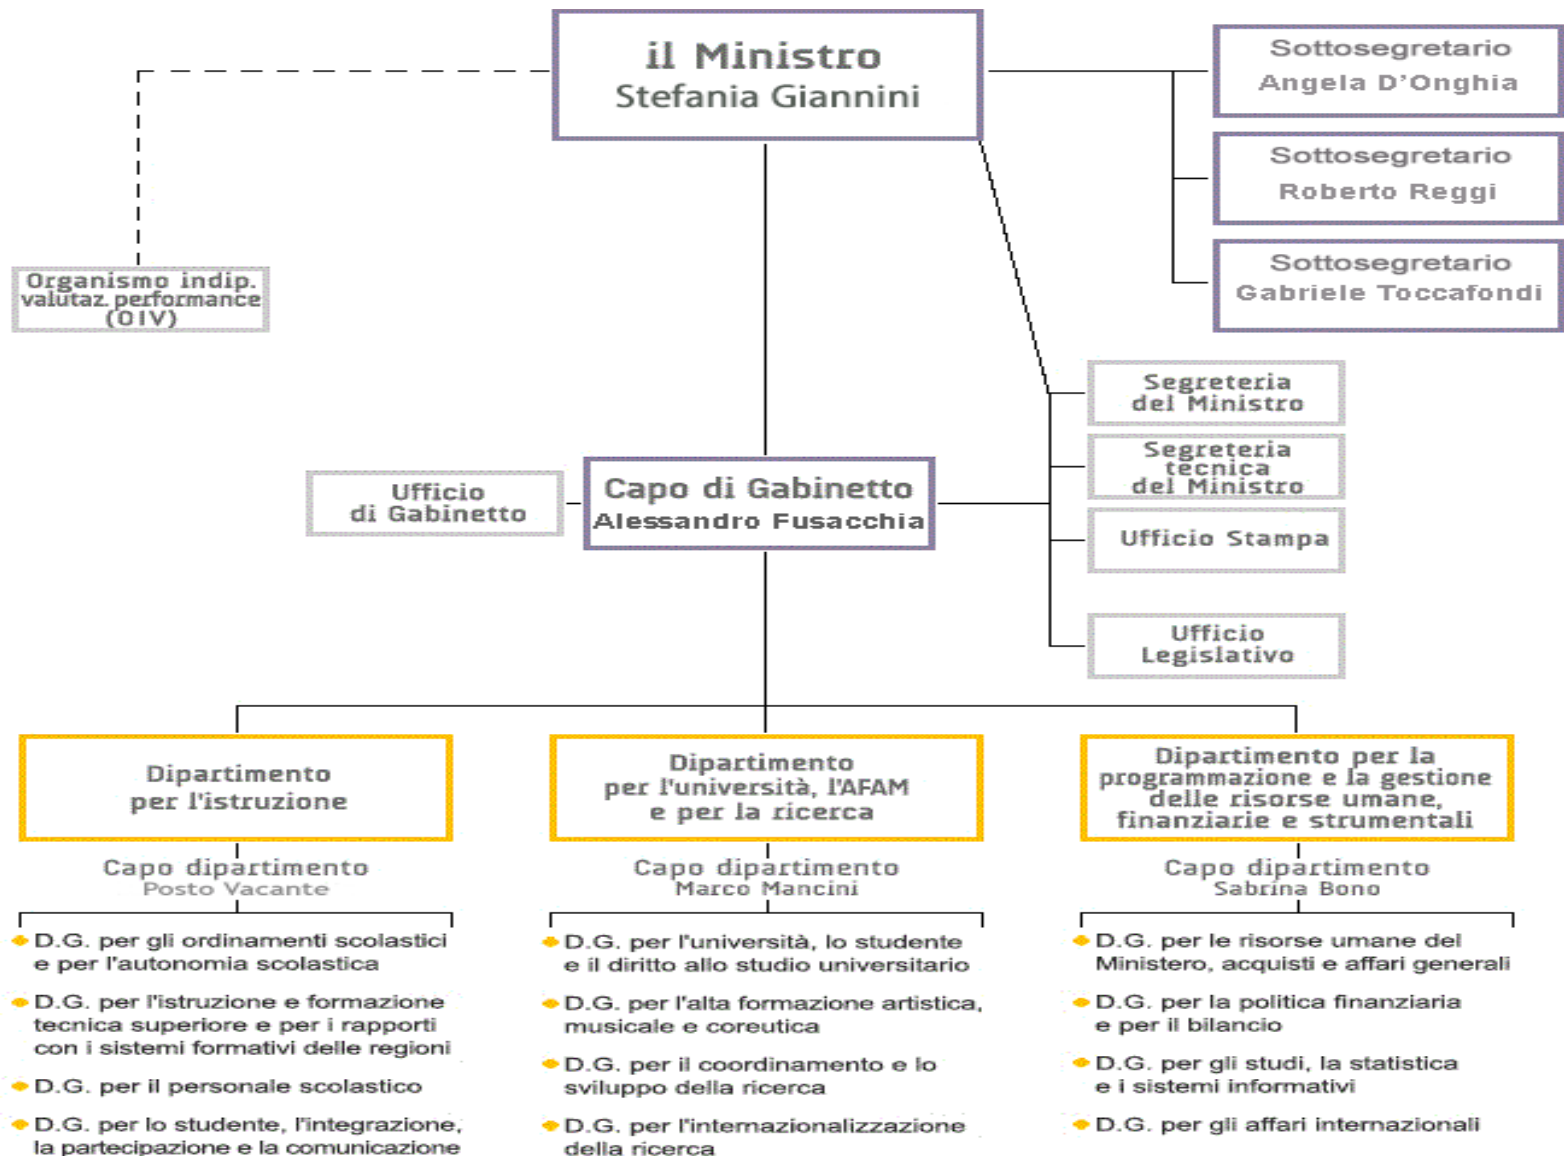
il Ministro
Stefania Giannini

Sottosegretario
Angela D'Onghia

Sottosegretario
Roberto Reggi

Sottosegretario
Gabriele Toccafondi

Organismo indip. valutaz. performance (OIV)

Segreteria del Ministro

Segreteria tecnica del Ministro

Ufficio Stampa

Ufficio Legislativo

Ufficio di Gabinetto

Capo di Gabinetto
Alessandro Fusacchia

Dipartimento per l'istruzione

Capo dipartimento
Posto Vacante

D.G. per gli ordinamenti scolastici e per l'autonomia scolastica

D.G. per l'istruzione e formazione tecnica superiore e per i rapporti con i sistemi formativi delle regioni

D.G. per il personale scolastico

D.G. per lo studente, l'integrazione, la partecipazione e la comunicazione

Dipartimento per l'università, l'AFAM e per la ricerca

Capo dipartimento
Marco Mancini

D.G. per l'università, lo studente e il diritto allo studio universitario

D.G. per l'alta formazione artistica, musicale e coreutica

D.G. per il coordinamento e lo sviluppo della ricerca

D.G. per l'internazionalizzazione della ricerca

Dipartimento per la programmazione e la gestione delle risorse umane, finanziarie e strumentali

Capo dipartimento
Sabrina Bono

D.G. per le risorse umane del Ministero, acquisti e affari generali

D.G. per la politica finanziaria e per il bilancio

D.G. per gli studi, la statistica e i sistemi informativi

D.G. per gli affari internazionali